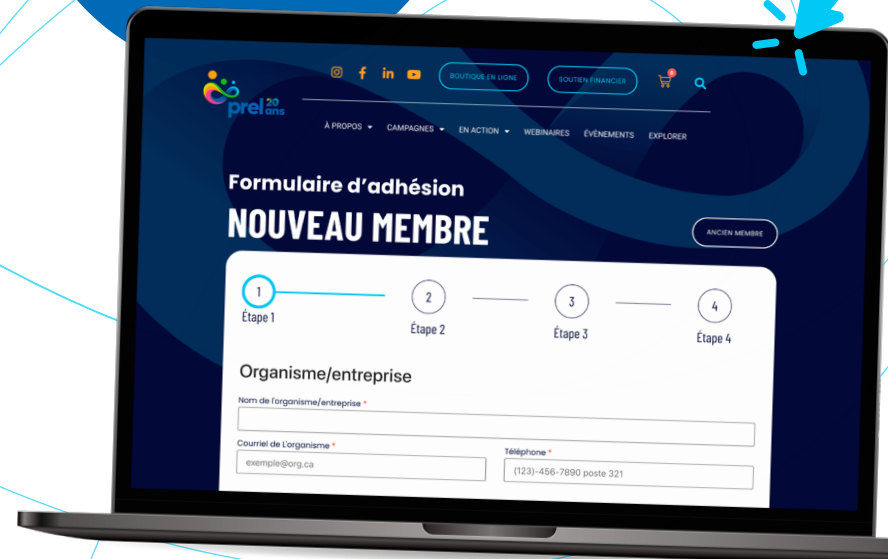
prel 20 ans

BOUTIQUE EN LIGNE

SOUTIEN FINANCIER

À PROPOS CAMPAGNES EN ACTION WEBINAIRES ÉVÉNEMENTS EXPLORER

Formulaire d'adhésion

NOUVEAU MEMBRE

ANCIEN MEMBRE

1
Étape 1

2
Étape 2

3
Étape 3

4
Étape 4

Organisme/entreprise

Nom de l'organisme/entreprise *

Courriel de L'organisme *

exemple@org.ca

Téléphone *

(123)-456-7890 poste 321